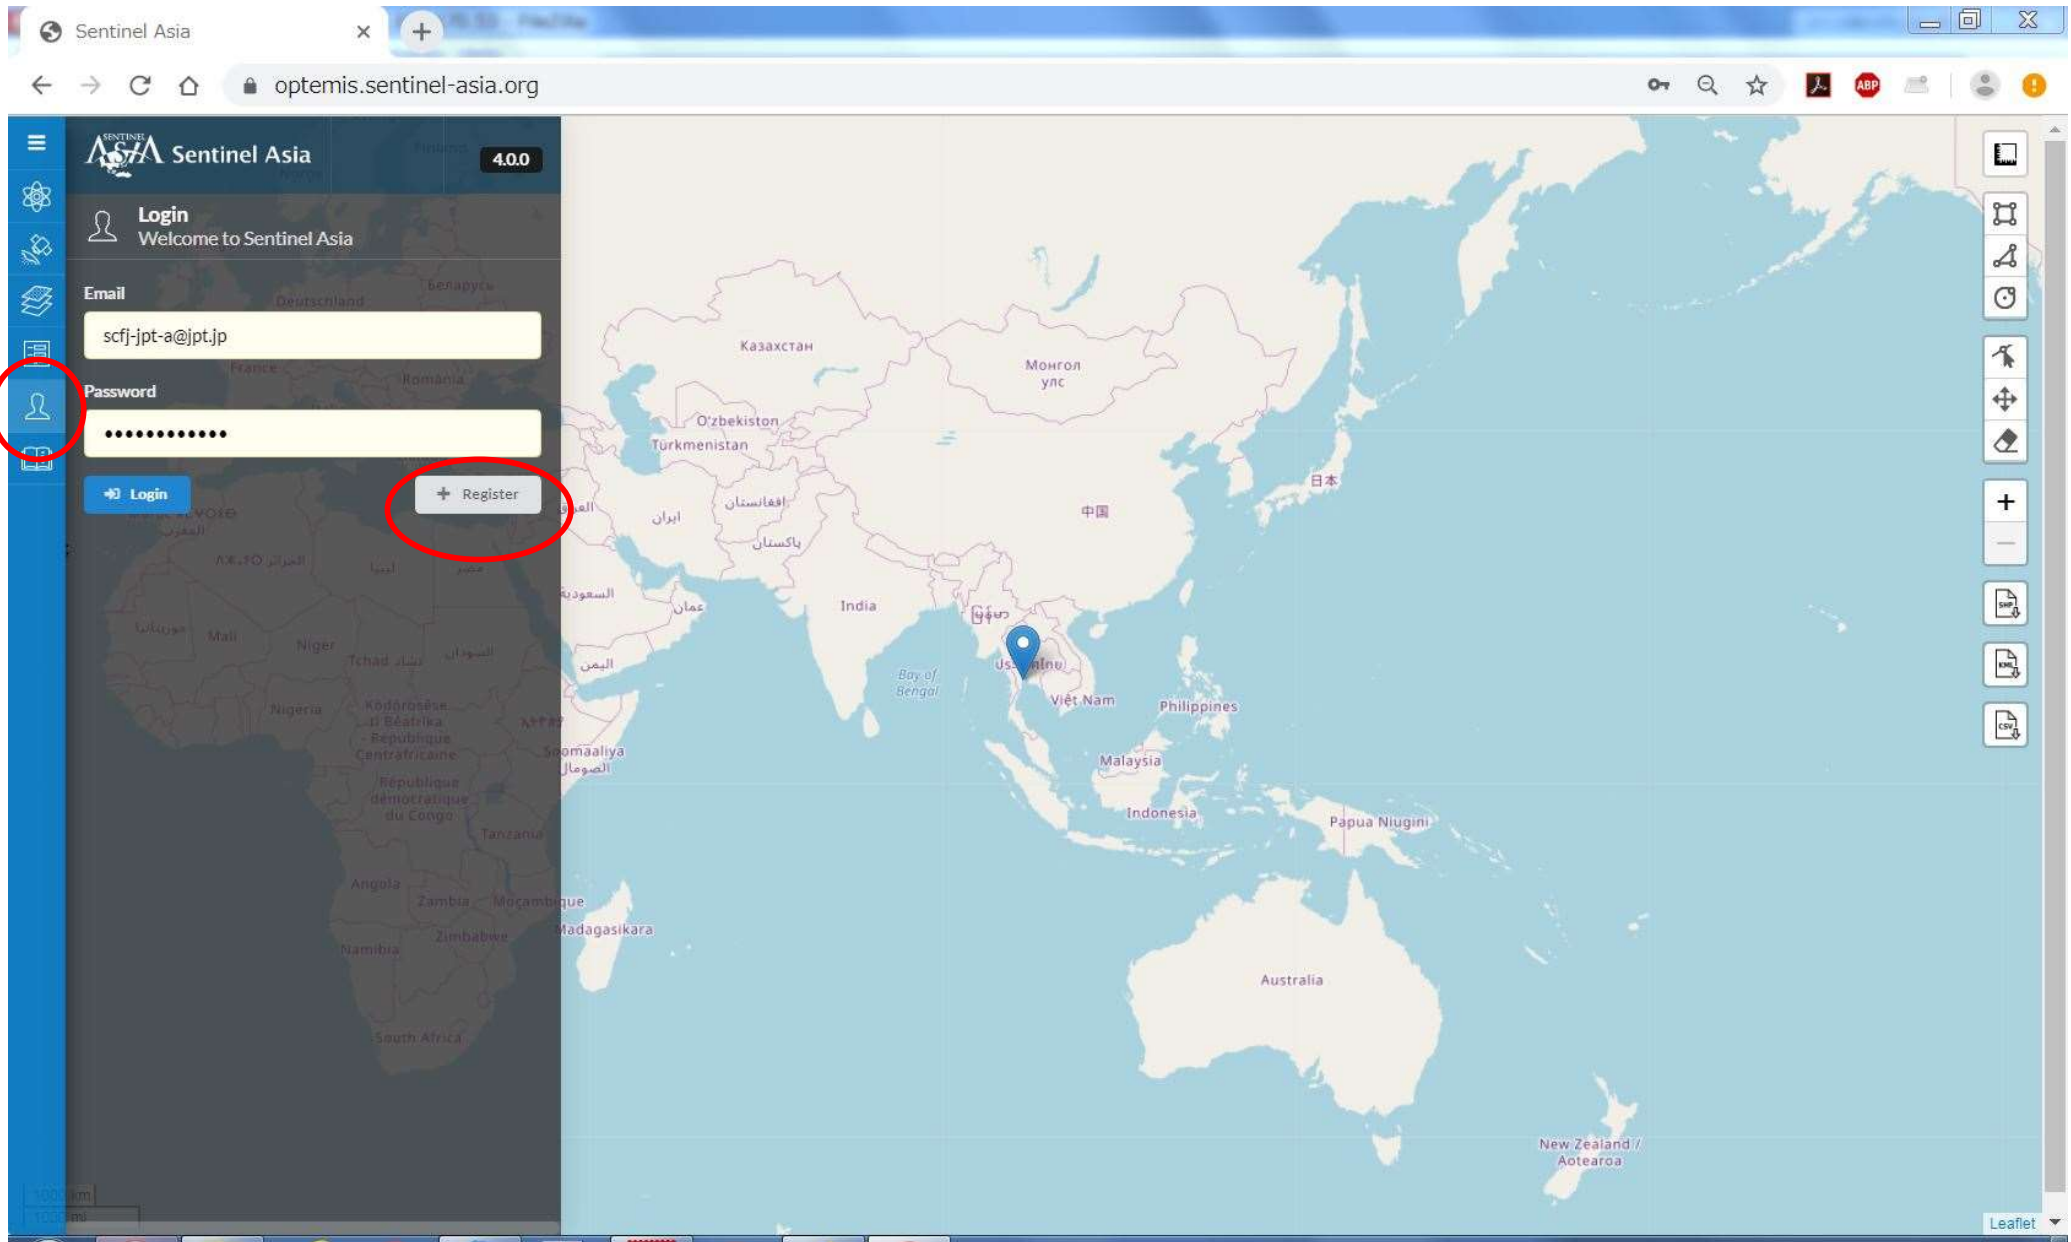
Sentinel Asia

optemis.sentinel-asia.org

SENTINEL ASIA Sentinel Asia 4.0.0

Login
Welcome to Sentinel Asia

Email
scfj-jpt-a@jpt.jp

Password
••••••••••••

Login

Register

Казахстан
Монгол улс
O'zbekiston
Türkmenistan
日本
中国
ایران
افغانستان
پاکستان
India
Bay of Bengal
Việt Nam
Philippines
Malaysia
Indonesia
Papua Niugini
Australia
New Zealand / Aotearoa
Soomaaliya الصومال
Madagasikara
Deutschland
France
Romania
Mali
Niger
Chad تشاد
Nigeria
Tanzania
Angola
Zambia
Moçambique
Zimbabwe
Namibia
South Africa
السعودية
عمان
اليمن
ليبيا
مصر
السودان
الجزائر

Leaflet